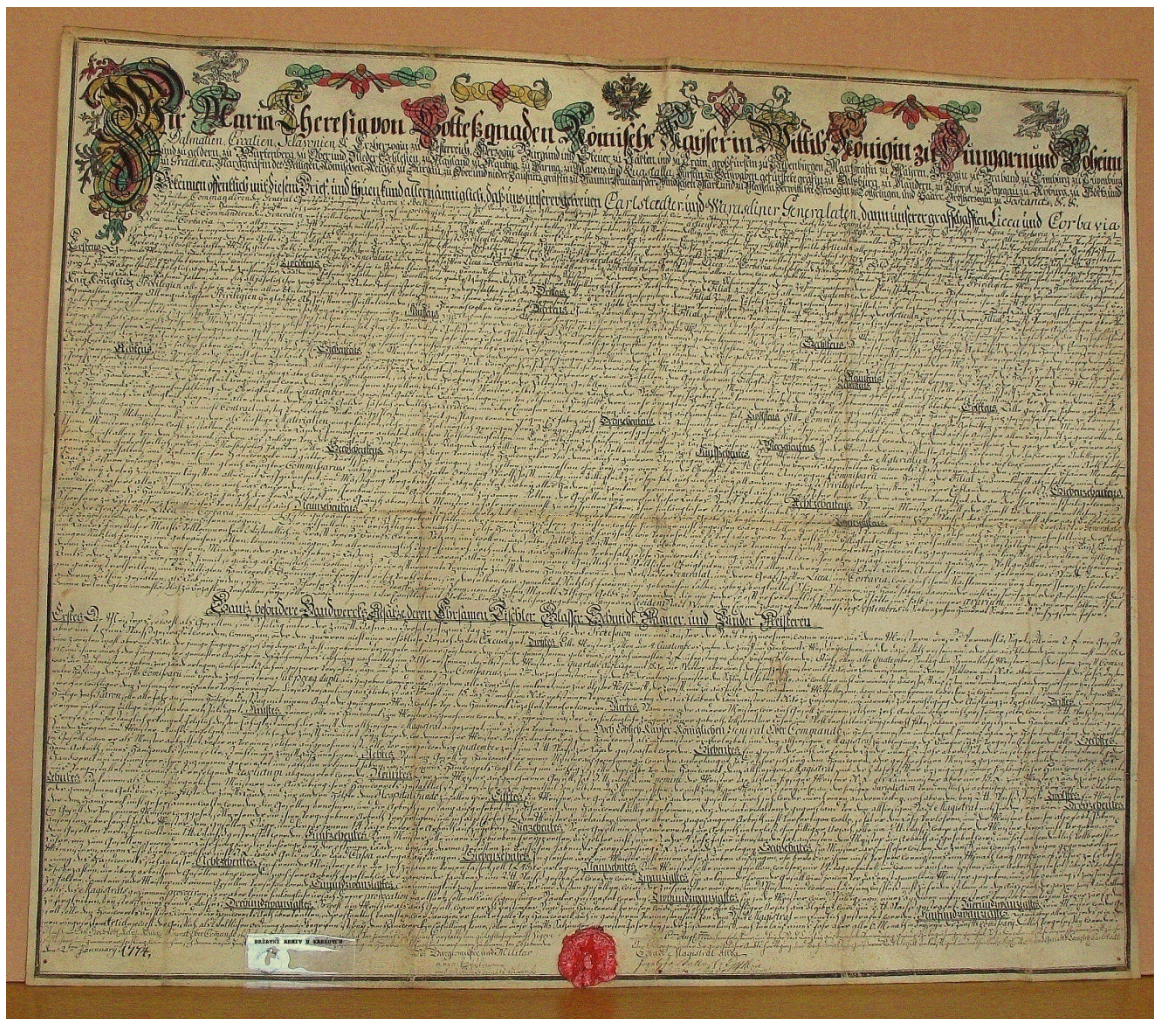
Wir Maria Theresia von Gottes gnaden Römische Kayserin Wittib Königin zu Hungarn und Boheim

Dalmatien, Croatien, Sclavonien etc. Erzherzogin zu Oesterreich, Herzogin zu Burgund, und Steyer, zu Kärnten und zu Crain, Großfürstin zu Siebenbürgen, Marggräfin zu Mähren, Herzogin zu Brabant, zu Limburg, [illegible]

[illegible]

Bekennen öffentlich mit diesem Brief, und thuen kund allermänniglich, daß uns unsere getreuen Carlstädter und Warasdiner Generalaten, dann unserer grafschaften Licca und Corbavia

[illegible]

Ganz besonderer Handwerks Artikul deren Ehrsamen Tischler, Glaser, Drechsler, Mauer und Binder Meistern

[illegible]

Erstens

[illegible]

Ao. 27. Januarij 1774.

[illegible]

STÁTNÍ ARCHIV V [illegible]